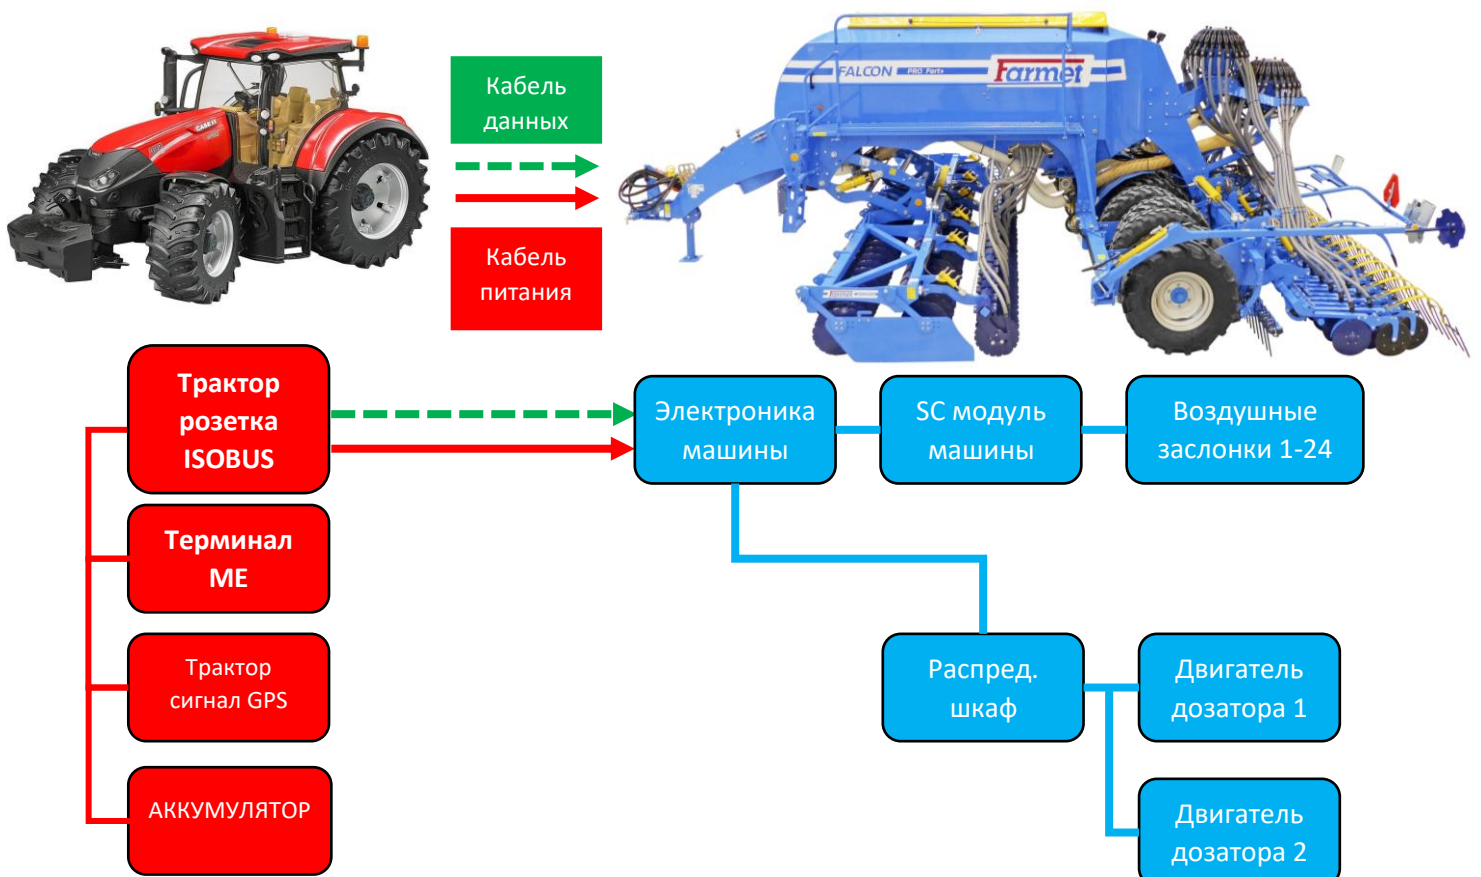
Кабель данных

Кабель питания

FALCON PRO Farmet

Трактор розетка ISOBUS

Терминал ME

Трактор сигнал GPS

АККУМУЛЯТОР

Электроника машины

SC модуль машины

Воздушные заслонки 1-24

Распред. шкаф

Двигатель дозатора 1

Двигатель дозатора 2